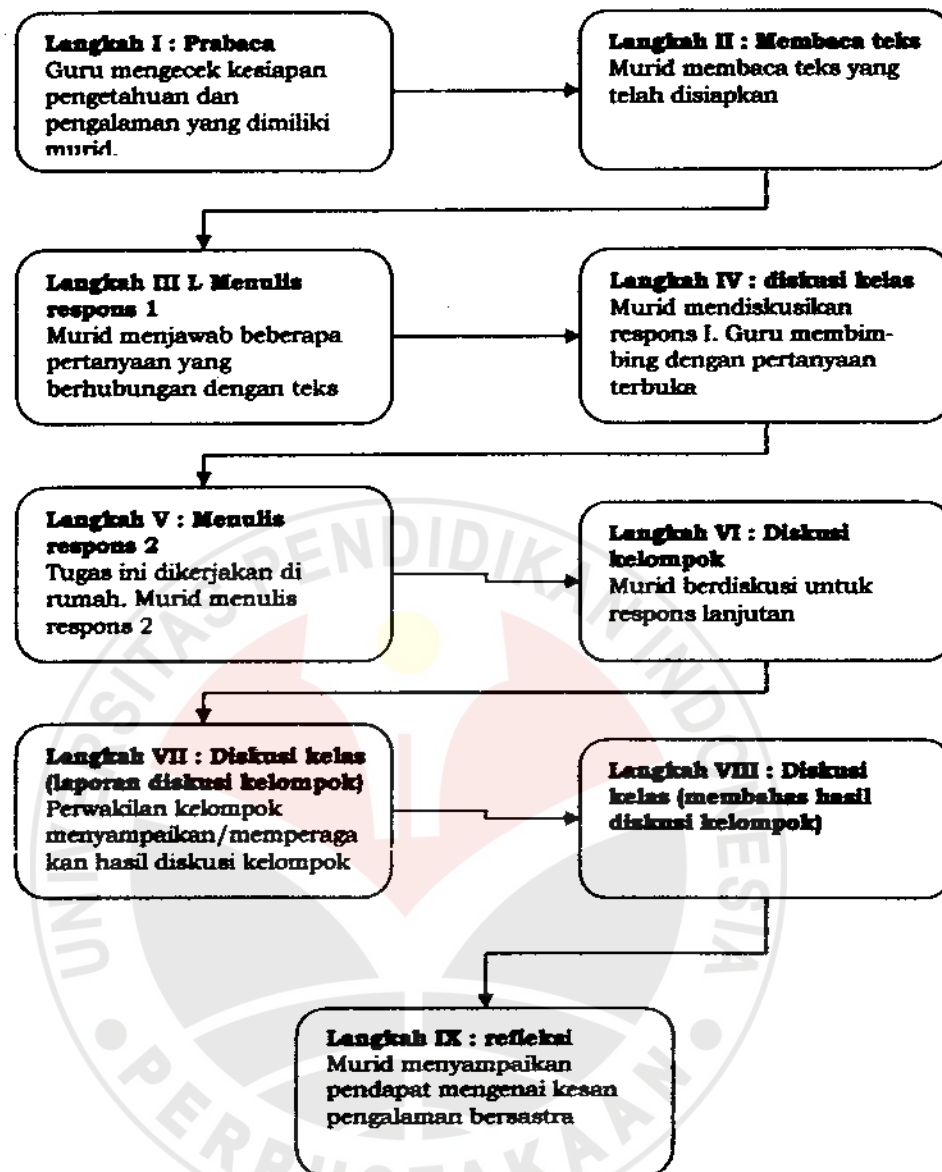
Langkah I : Prabaca
Guru mengecek kesiapan pengetahuan dan pengalaman yang dimiliki murid.

Langkah II : Membaca teks
Murid membaca teks yang telah disiapkan

Langkah III L Menulis respons 1
Murid menjawab beberapa pertanyaan yang berhubungan dengan teks

Langkah IV : diskusi kelas
Murid mendiskusikan respons I. Guru membimbing dengan pertanyaan terbuka

Langkah V : Menulis respons 2
Tugas ini dikerjakan di rumah. Murid menulis respons 2

Langkah VI : Diskusi kelompok
Murid berdiskusi untuk respons lanjutan

Langkah VII : Diskusi kelas (laporan diskusi kelompok)
Perwakilan kelompok menyampaikan/memperaga kan hasil diskusi kelompok

Langkah VIII : Diskusi kelas (membahas hasil diskusi kelompok)

Langkah IX : refleksi
Murid menyampaikan pendapat mengenai kesan pengalaman bersastra

UNIVERSITAS PENDIDIKAN INDONESIA
PERPUSTAKAAN